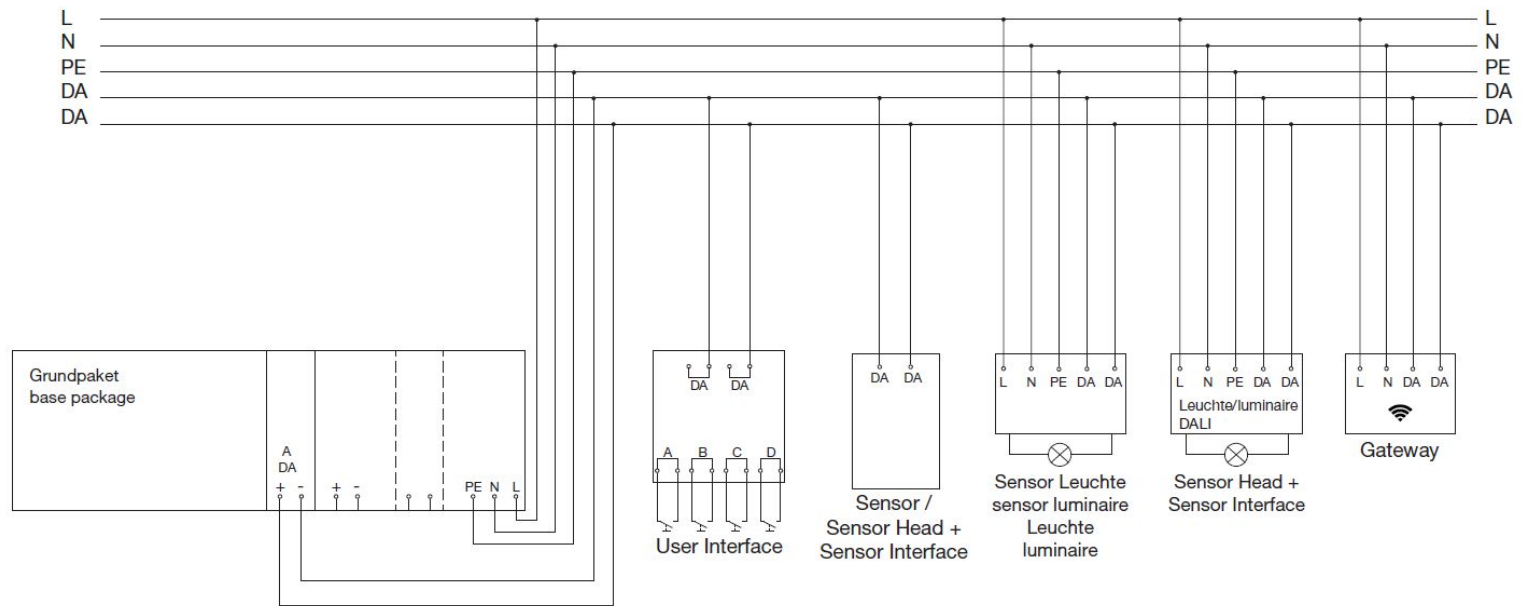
L
N
PE
DA
DA

L
N
PE
DA
DA

Grundpaket
base package

A
DA
+ -

+ -

PE N L

DA DA

A B C D

User Interface

DA DA

Sensor /
Sensor Head +
Sensor Interface

L N PE DA DA

Sensor Leuchte
sensor luminaire
Leuchte
luminaire

L N PE DA DA
Leuchte/luminaire
DALI

Sensor Head +
Sensor Interface

L N DA DA

Gateway